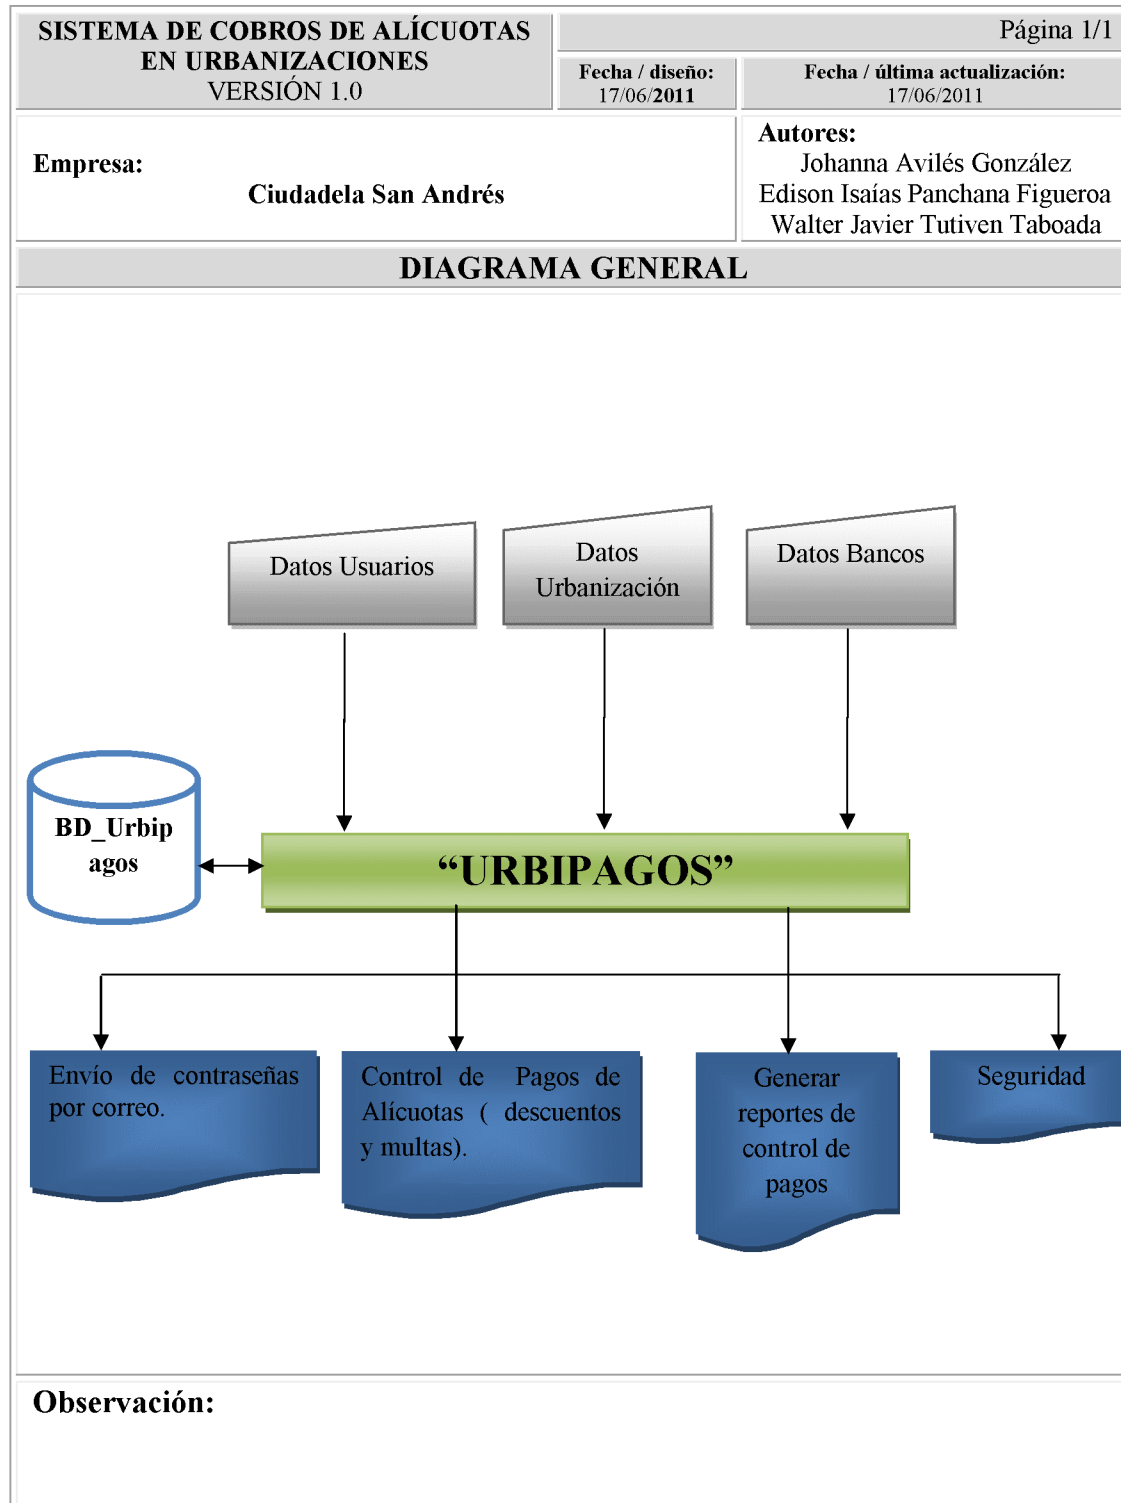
SISTEMA DE COBROS DE ALÍCUOTAS EN URBANIZACIONES
VERSIÓN 1.0

Página 1/1

Fecha / diseño:
17/06/2011

Fecha / última actualización:
17/06/2011

Empresa:
Ciudadela San Andrés

Autores:
Johanna Avilés González
Edison Isaías Panchana Figueroa
Walter Javier Tutiven Taboada

DIAGRAMA GENERAL

Datos Usuarios

Datos Urbanización

Datos Bancos

BD_Urbip agos

“URBIPAGOS”

Envío de contraseñas por correo.

Control de Pagos de Alícuotas ( descuentos y multas).

Generar reportes de control de pagos

Seguridad

Observación: